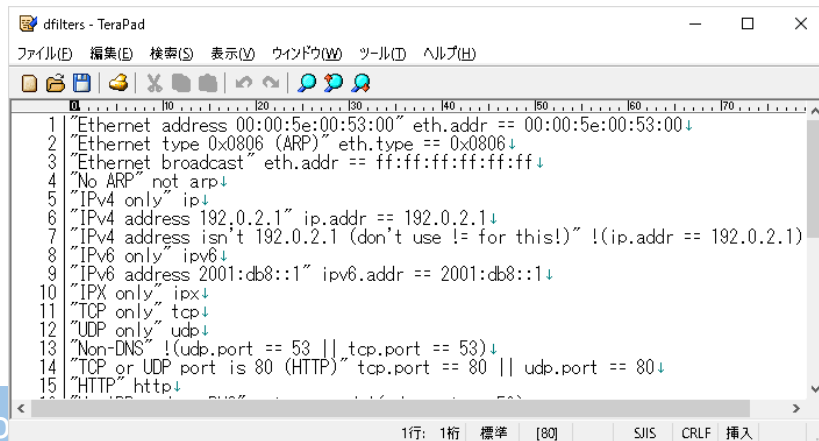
dfilters - TeraPad

ファイル(F) 編集(E) 検索(S) 表示(V) ウィンドウ(W) ツール(T) ヘルプ(H)

0 | 10 | 20 | 30 | 40 | 50 | 60 | 70

1 "Ethernet address 00:00:5e:00:53:00" eth.addr == 00:00:5e:00:53:00↓
2 "Ethernet type 0x0806 (ARP)" eth.type == 0x0806↓
3 "Ethernet broadcast" eth.addr == ff:ff:ff:ff:ff:ff↓
4 "No ARP" not arp↓
5 "IPv4 only" ip↓
6 "IPv4 address 192.0.2.1" ip.addr == 192.0.2.1↓
7 "IPv4 address isn't 192.0.2.1 (don't use != for this!)" !(ip.addr == 192.0.2.1)
8 "IPv6 only" ipv6↓
9 "IPv6 address 2001:db8::1" ipv6.addr == 2001:db8::1↓
10 "IPX only" ipx↓
11 "TCP only" tcp↓
12 "UDP only" udp↓
13 "Non-DNS" !(udp.port == 53 || tcp.port == 53)↓
14 "TCP or UDP port is 80 (HTTP)" tcp.port == 80 || udp.port == 80↓
15 "HTTP" http↓

1行: 1桁 標準 [80] SJIS CRLF 挿入